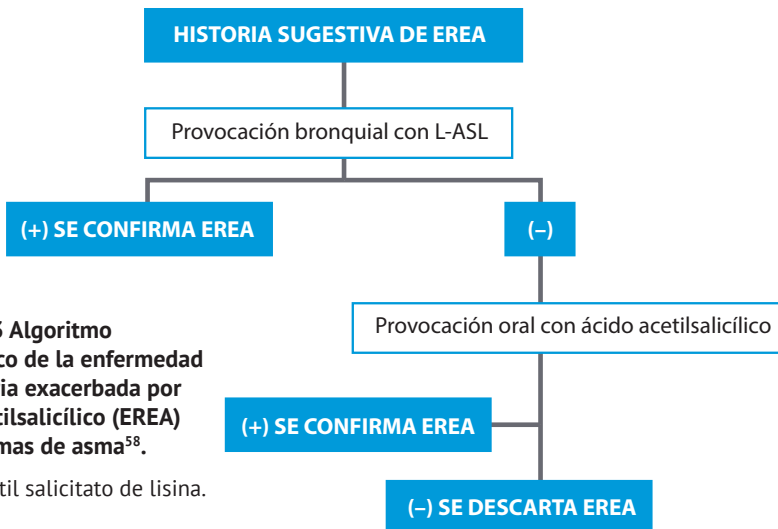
HISTORIA SUGESTIVA DE EREA

Provocación bronquial con L-ASL

(+) SE CONFIRMA EREA

(–)

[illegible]5 Algoritmo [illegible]co de la enfermedad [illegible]ia exacerbada por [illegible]tilsalicílico (EREA) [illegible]mas de asma$^{58}$.

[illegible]til salicitato de lisina.

Provocación oral con ácido acetilsalicílico

(+) SE CONFIRMA EREA

(–) SE DESCARTA EREA